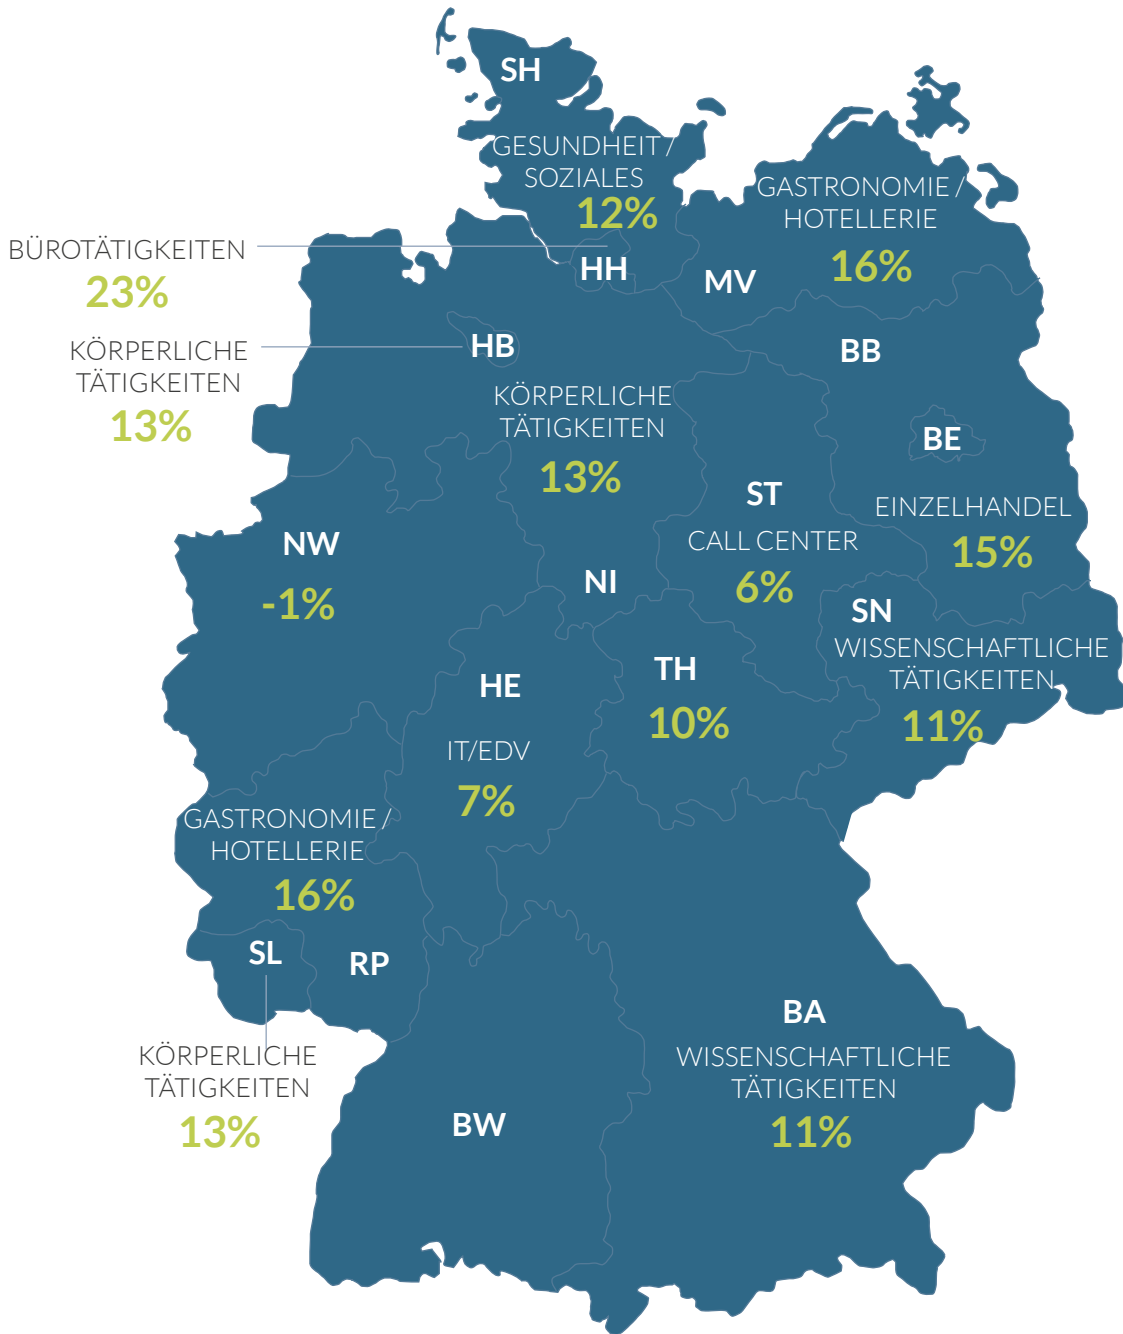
SH
GESUNDHEIT / SOZIALES
12%

GASTRONOMIE / HOTELLERIE
16%

BÜROTÄTIGKEITEN
23%

HH

MV

KÖRPERLICHE TÄTIGKEITEN
13%

HB

BB

KÖRPERLICHE TÄTIGKEITEN
13%

BE

ST

EINZELHANDEL
15%

CALL CENTER
6%

NW
-1%

NI

SN
WISSENSCHAFTLICHE TÄTIGKEITEN
11%

HE

TH
10%

IT/EDV
7%

GASTRONOMIE / HOTELLERIE
16%

SL

RP

BA
WISSENSCHAFTLICHE TÄTIGKEITEN
11%

KÖRPERLICHE TÄTIGKEITEN
13%

BW